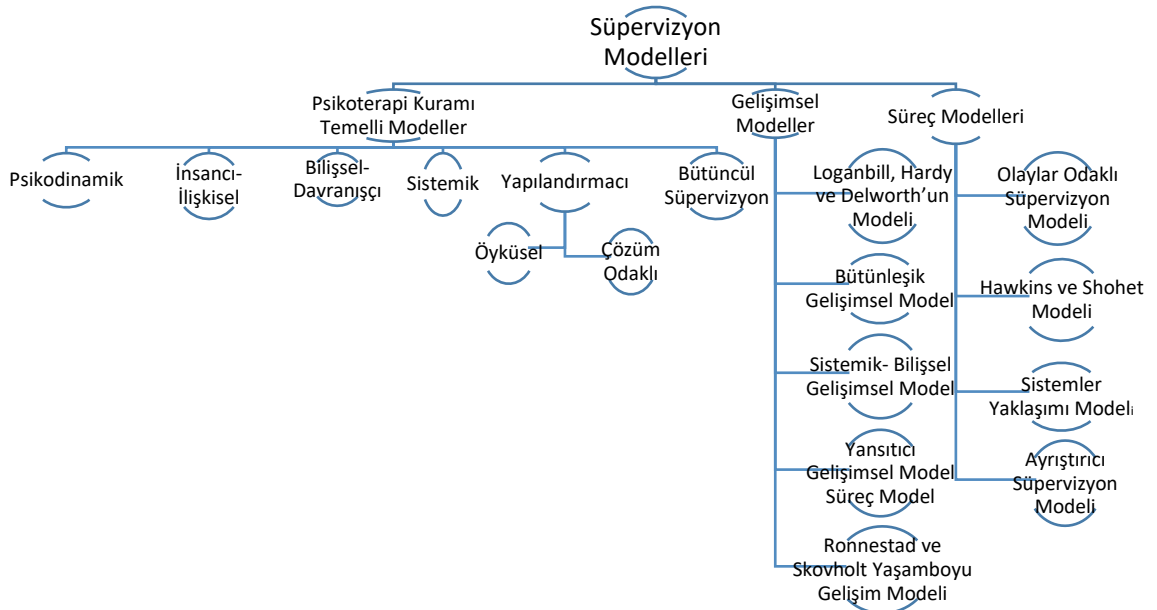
Süpervizyon Modelleri

Psikoterapi Kuramı Temelli Modeller

Gelişimsel Modeller

Süreç Modelleri

Psikodinamik

İnsancı-İlişkisel

Bilişsel-Davranışçı

Sistemik

Yapılandırmacı

Bütüncül Süpervizyon

Öyküsel

Çözüm Odaklı

Loganbill, Hardy ve Delworth'un Modeli

Bütünleşik Gelişimsel Model

Sistemik- Bilişsel Gelişimsel Model

Yansıtıcı Gelişimsel Model Süreç Model

Ronnestad ve Skovholt Yaşamboyu Gelişim Modeli

Olaylar Odaklı Süpervizyon Modeli

Hawkins ve Shohet Modeli

Sistemler Yaklaşımı Modeli

Ayrıştırıcı Süpervizyon Modeli